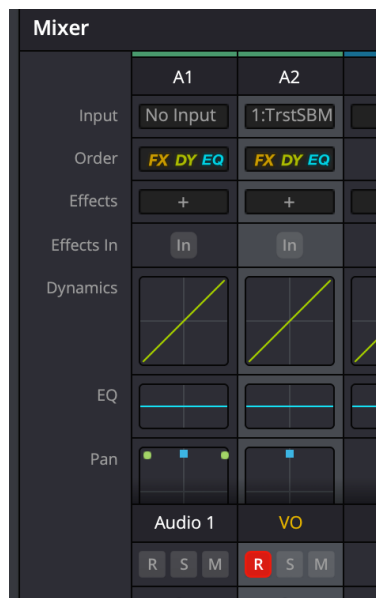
Mixer

| | A1 | A2 |
|---|---|---|
| Input | No Input | 1:TrstSBM |
| Order | FX DY EQ | FX DY EQ |
| Effects | + | + |
| Effects In | In | In |
| Dynamics | | |
| EQ | | |
| Pan | | |
| | Audio 1 | VO |
| | R S M | R S M |